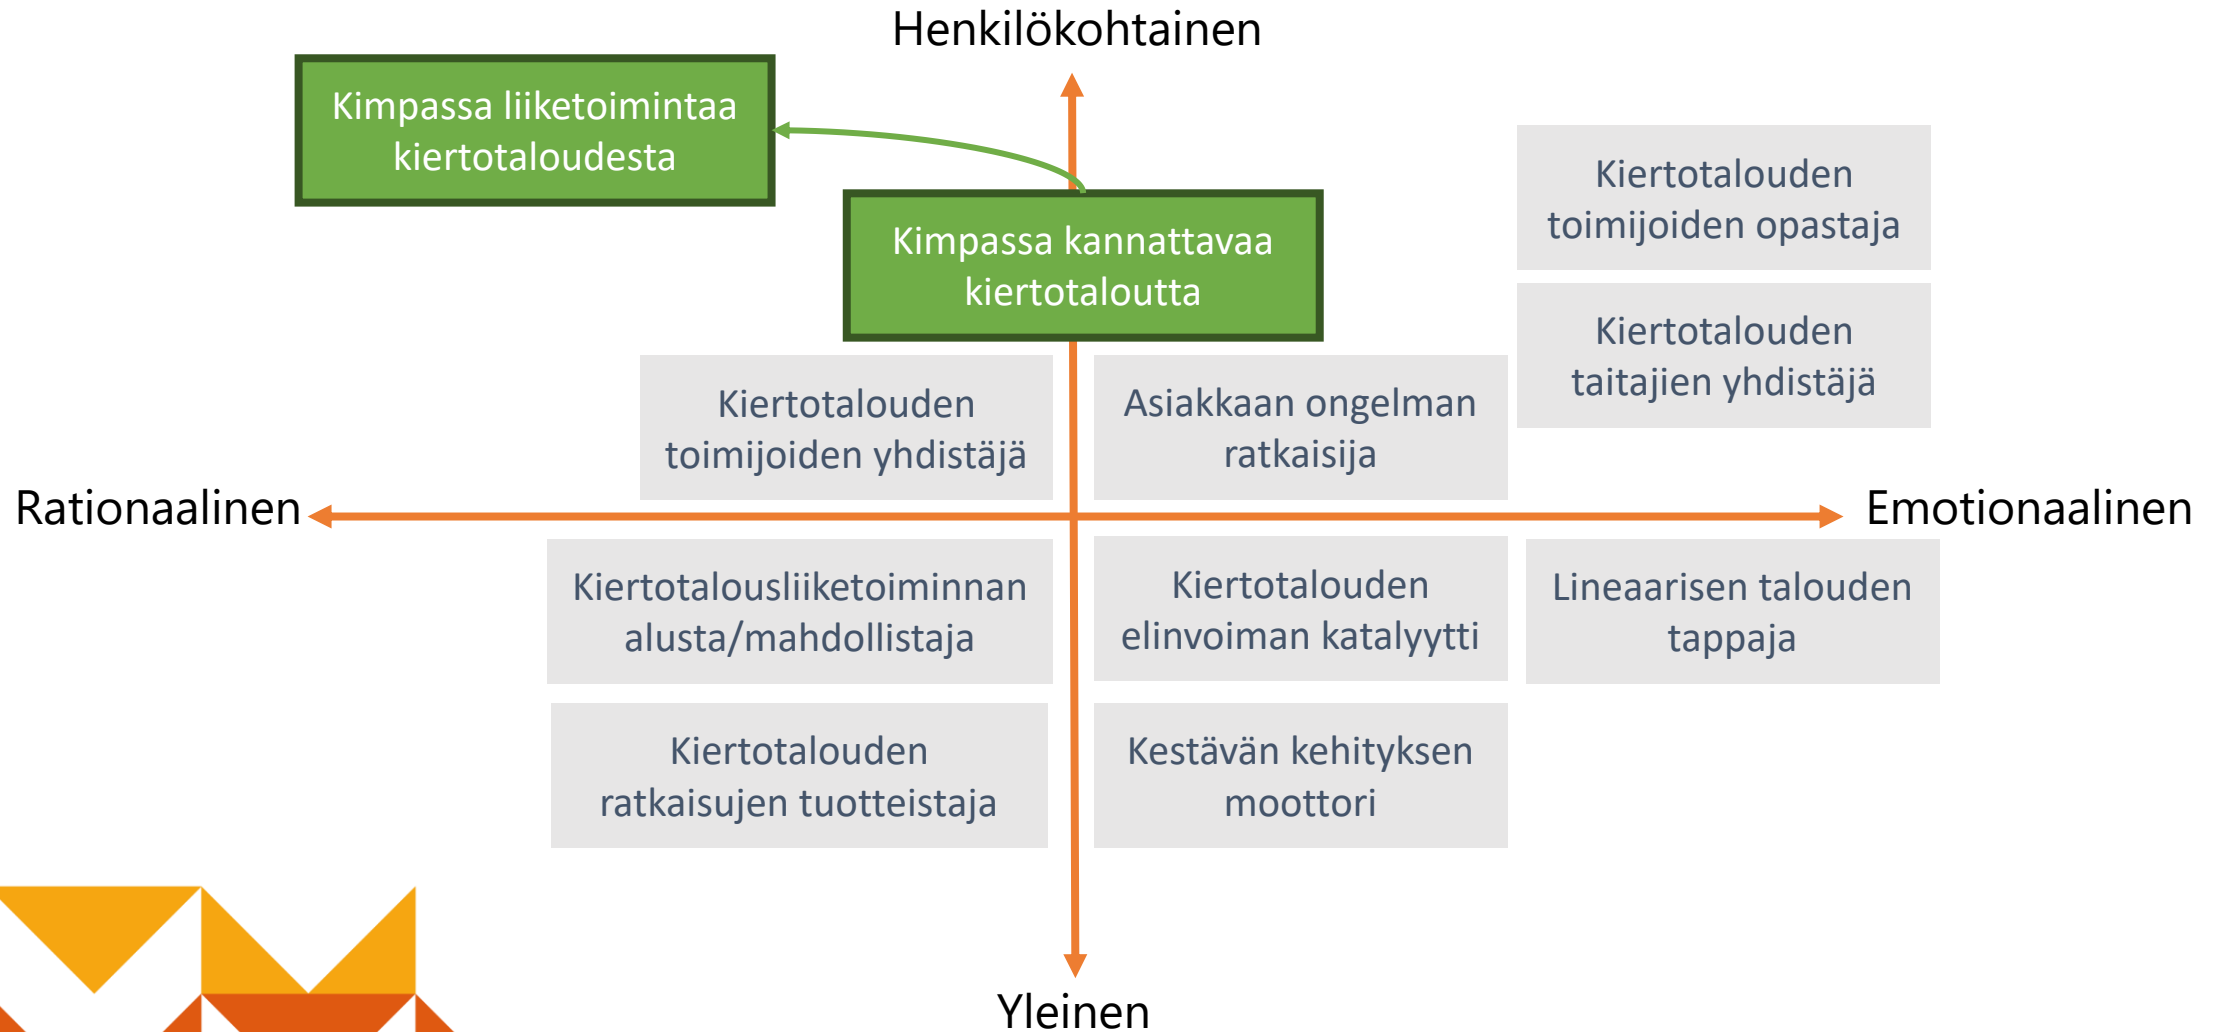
Henkilökohtainen

Kimpassa liiketoimintaa kiertotaloudesta

Kimpassa kannattavaa kiertotaloutta

Kiertotalouden toimijoiden opastaja

Kiertotalouden taitajien yhdistäjä

Kiertotalouden toimijoiden yhdistäjä

Asiakkaan ongelman ratkaisija

Rationaalinen

Emotionaalinen

Kiertotalousliiketoiminnan alusta/mahdollistaja

Kiertotalouden elinvoiman katalyytti

Lineaarisen talouden tappaja

Kiertotalouden ratkaisujen tuotteistaja

Kestävän kehityksen moottori

Yleinen